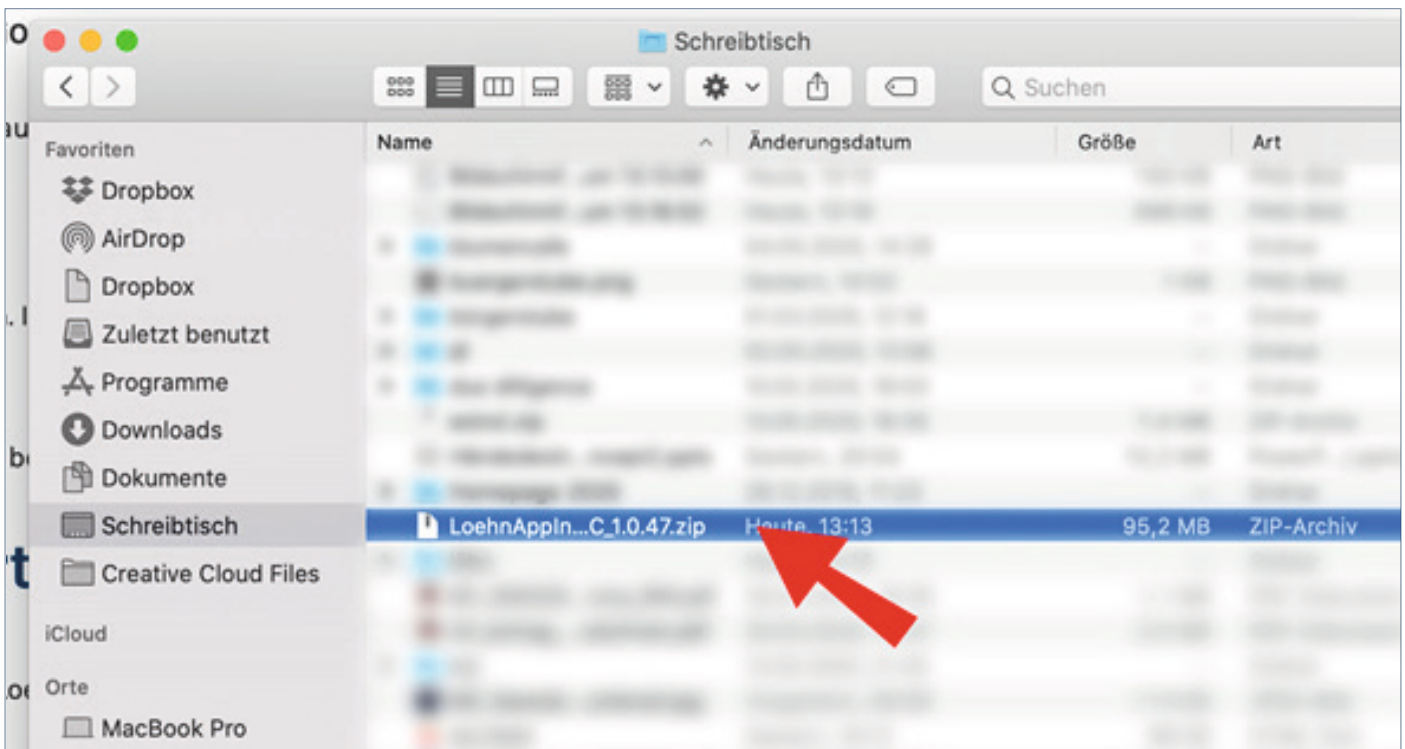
Schreibtisch

Suchen

Favoriten
Dropbox
AirDrop
Dropbox
Zuletzt benutzt
Programme
Downloads
Dokumente
Schreibtisch
Creative Cloud Files
iCloud
Orte
MacBook Pro

| Name | Änderungsdatum | Größe | Art |
|---|---|---|---|
| LoehnAppIn...C_1.0.47.zip | Heute, 13:13 | 95,2 MB | ZIP-Archiv |